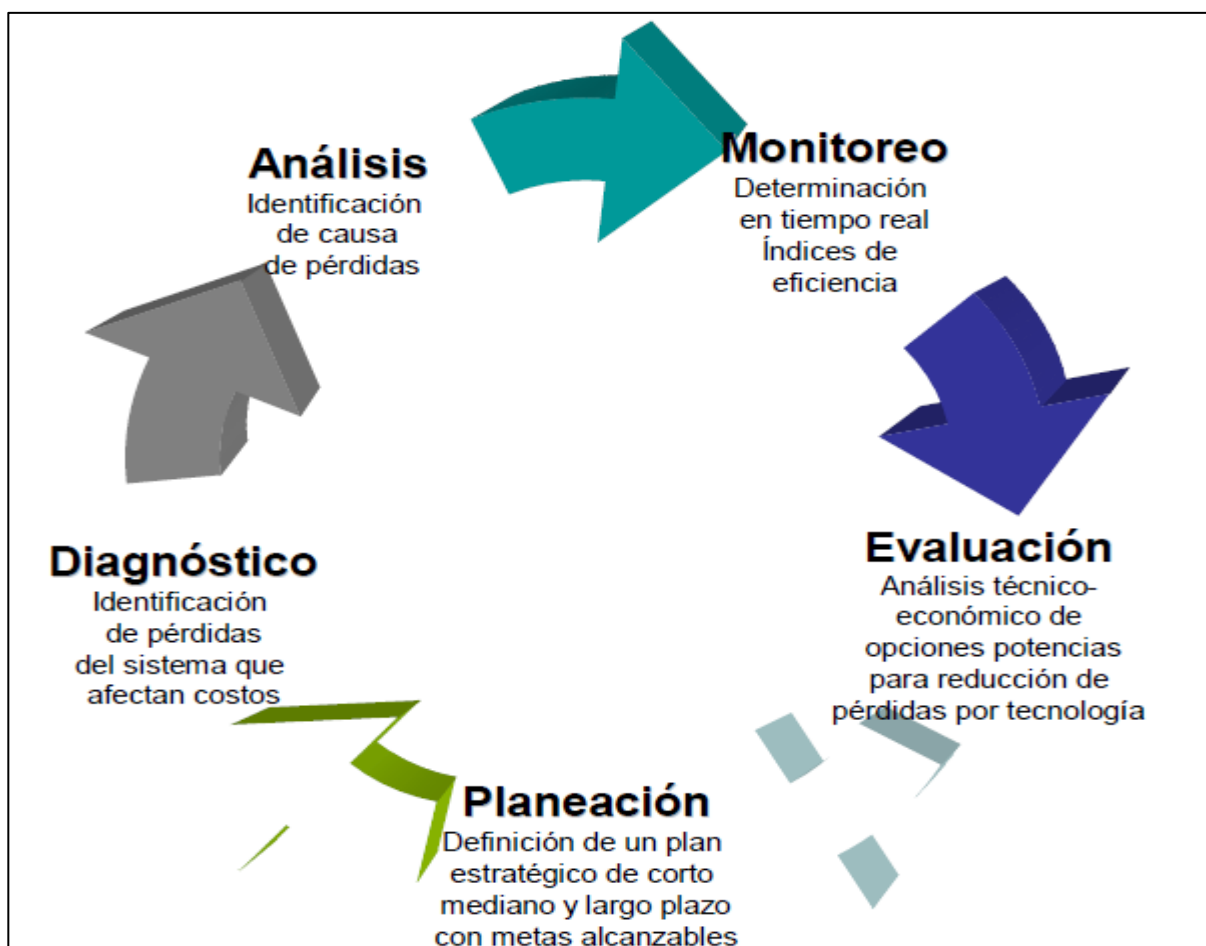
Análisis
Identificación de causa de pérdidas

Monitoreo
Determinación en tiempo real Índices de eficiencia

Evaluación
Análisis técnico-económico de opciones potencias para reducción de pérdidas por tecnología

Planeación
Definición de un plan estratégico de corto mediano y largo plazo con metas alcanzables

Diagnóstico
Identificación de pérdidas del sistema que afectan costos